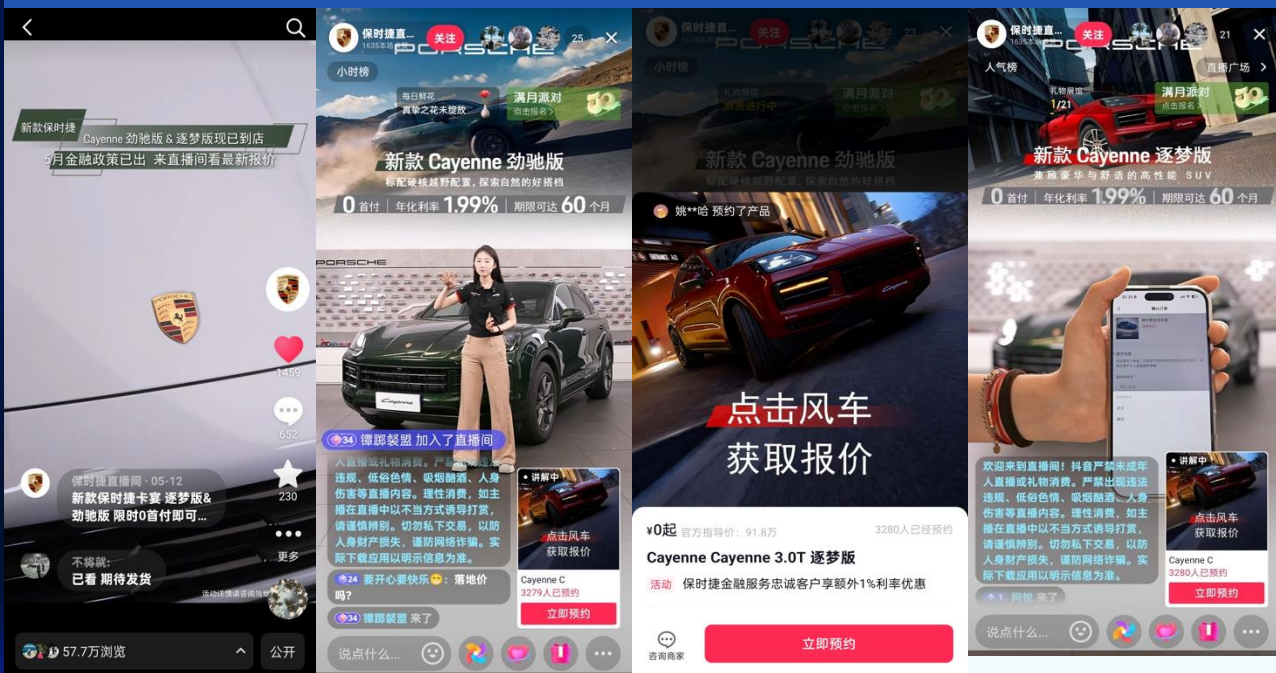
新款保时捷
Cayenne 劲驰版 & 逐梦版现已到店
5月金融政策已出 来直播间看最新报价

1459
652
230
更多

保时捷直播间 · 05-12
新款保时捷卡宴 逐梦版&劲驰版 限时0首付即可...

不将就:
已看 期待发货

57.7万浏览
公开

保时捷直...
关注
25
小时榜
PORSCHE
每日鲜花
满月派对
新款 Cayenne 劲驰版
标配硬核越野配置，探索自然的好搭档
0 首付 | 年化利率 1.99% | 期限可达 60 个月
PORSCHE
34 镲踯褩盟 加入了直播间
人直播或礼物消费。严禁出现违法违规、低俗色情、吸烟酗酒、人身伤害等直播内容。理性消费，如主播在直播中以不当方式诱导打赏，请谨慎辨别。切勿私下交易，以防人身财产损失，谨防网络诈骗。实际下载应用以明示信息为准。
24 要开心要快乐: 落地价吗?
34 镲踯褩盟 来了
讲解中
点击风车
获取报价
Cayenne C
3279人已预约
立即预约
说点什么...

保时捷直...
关注
23
小时榜
新款 Cayenne 劲驰版
标配硬核越野配置，探索自然的好搭档
姚**哈 预约了产品
点击风车
获取报价
¥0起 官方指导价: 91.8万
3280人已经预约
Cayenne Cayenne 3.0T 逐梦版
活动 保时捷金融服务忠诚客户享额外1%利率优惠
咨询商家
立即预约

保时捷直...
关注
21
人气榜
直播广场
礼物展馆
1/21
满月派对
点击报名
新款 Cayenne 逐梦版
兼顾豪华与舒适的高性能 SUV
0 首付 | 年化利率 1.99% | 期限可达 60 个月
欢迎来到直播间！抖音严禁未成年人直播或礼物消费。严禁出现违法违规、低俗色情、吸烟酗酒、人身伤害等直播内容。理性消费，如主播在直播中以不当方式诱导打赏，请谨慎辨别。切勿私下交易，以防人身财产损失，谨防网络诈骗。实际下载应用以明示信息为准。
讲解中
点击风车
获取报价
Cayenne C
3280人已预约
立即预约
说点什么...